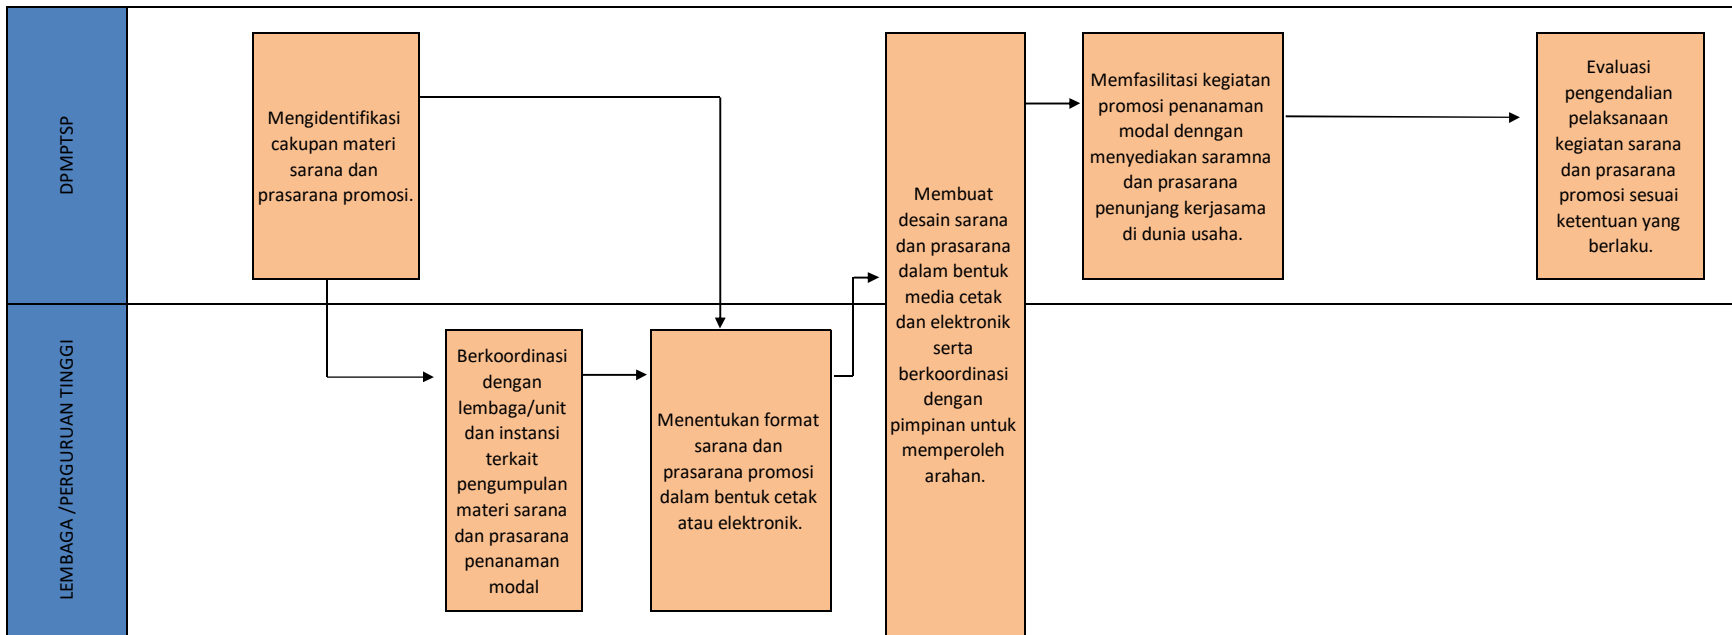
DPMPTSP

LEMBAGA /PERGURUAN TINGGI

Mengidentifikasi cakupan materi sarana dan prasarana promosi.

Berkoordinasi dengan lembaga/unit dan instansi terkait pengumpulan materi sarana dan prasarana penanaman modal

Menentukan format sarana dan prasarana promosi dalam bentuk cetak atau elektronik.

Membuat desain sarana dan prasarana dalam bentuk media cetak dan elektronik serta berkoordinasi dengan pimpinan untuk memperoleh arahan.

Memfasilitasi kegiatan promosi penanaman modal denngan menyediakan saramna dan prasarana penunjang kerjasama di dunia usaha.

Evaluasi pengendalian pelaksanaan kegiatan sarana dan prasarana promosi sesuai ketentuan yang berlaku.